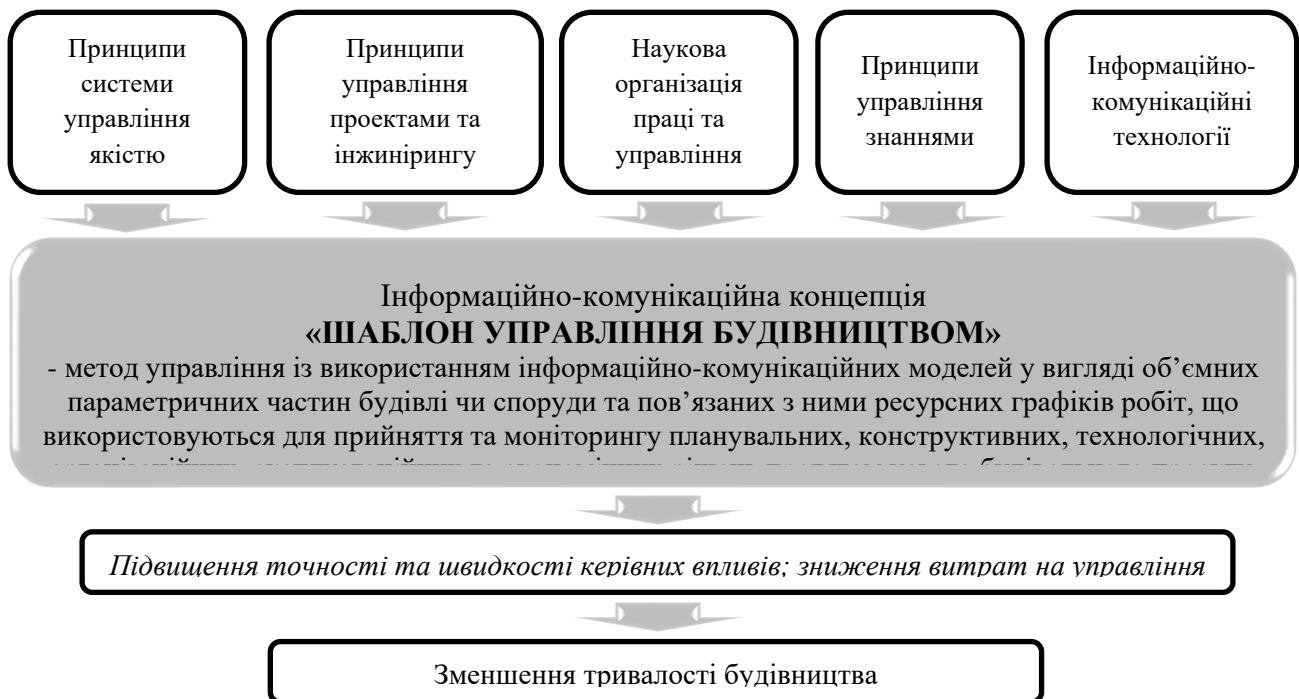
Принципи системи управління якістю

Принципи управління проектами та інжинірингу

Наукова організація праці та управління

Принципи управління знаннями

Інформаційно-комунікаційні технології

Інформаційно-комунікаційна концепція
**«ШАБЛОН УПРАВЛІННЯ БУДІВНИЦТВОМ»**
- метод управління із використанням інформаційно-комунікаційних моделей у вигляді об'ємних параметричних частин будівлі чи споруди та пов'язаних з ними ресурсних графіків робіт, що використовуються для прийняття та моніторингу планувальних, конструктивних, технологічних, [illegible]

*Підвищення точності та швидкості керівних впливів; зниження витрат на управління*

Зменшення тривалості будівництва